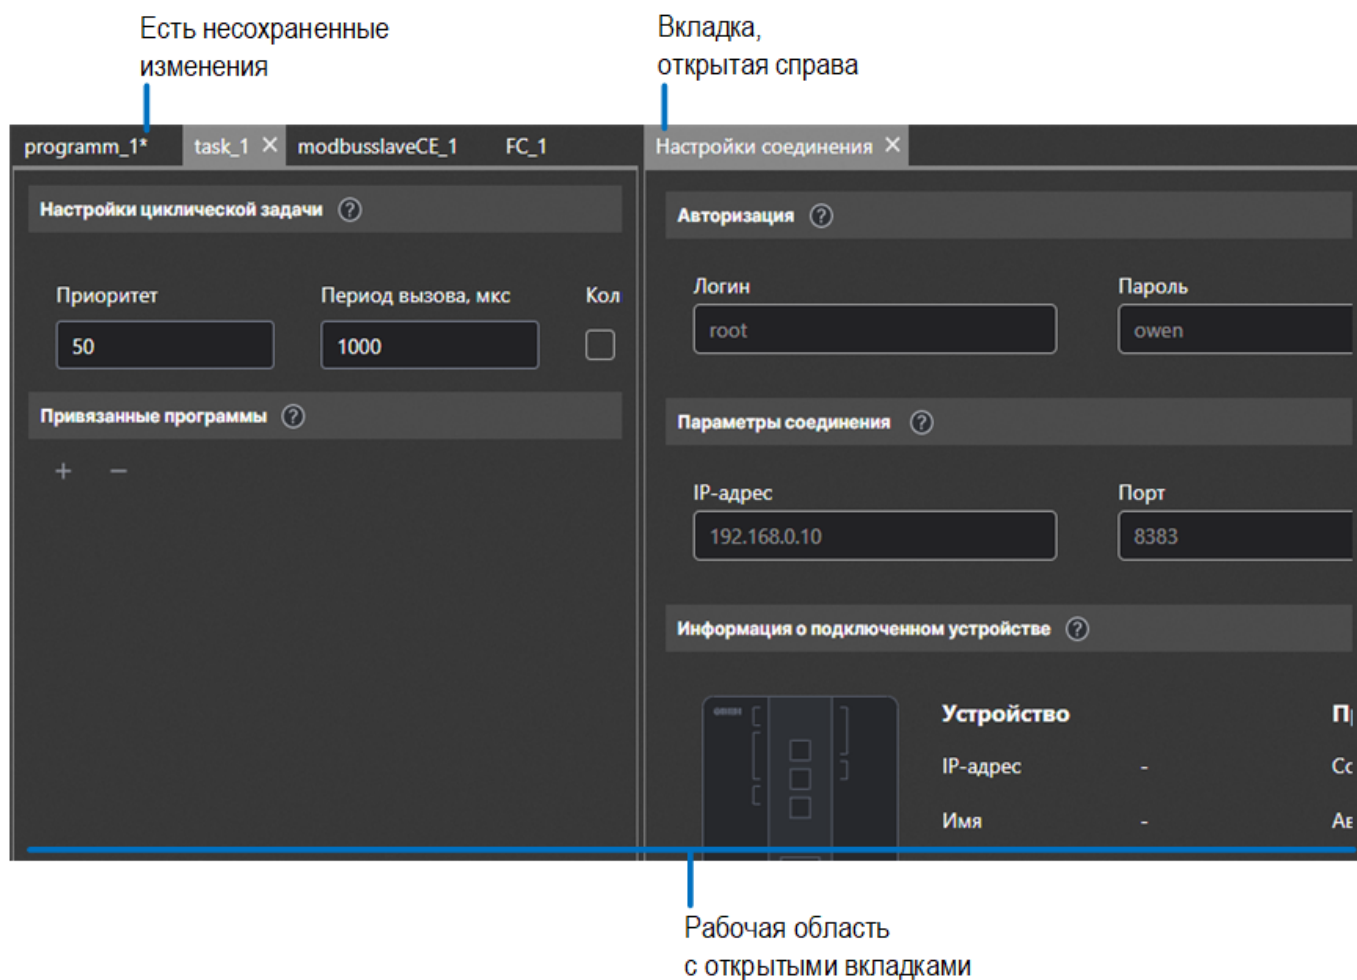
Есть несохраненные изменения

Вкладка, открытая справа

programm_1*
task_1 ✕
modbusslaveCE_1
FC_1

Настройки соединения ✕

Настройки циклической задачи ?

Приоритет
50

Период вызова, мкс
1000

Кол

Привязанные программы ?

+ −

Авторизация ?

Логин
root

Пароль
owen

Параметры соединения ?

IP-адрес
192.168.0.10

Порт
8383

Информация о подключенном устройстве ?

owen

Устройство
IP-адрес -
Имя -

П
Сс
Ак

Рабочая область с открытыми вкладками